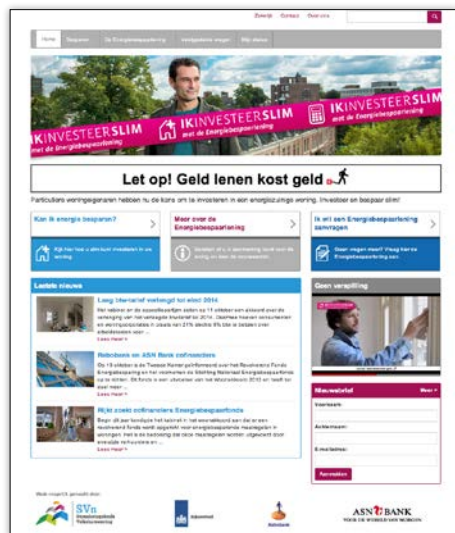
Zoeken Contact Over ons

Home Besparen De Energiebespaarlening Veelgestelde vragen Mijn status

IKINVESTEERSLIM met de Energiebespaarlening

IKINVESTEERSLIM met de Energiebespaarlening

Let op! Geld lenen kost geld

Particuliere woningeigenaren hebben nu de kans om te investeren in een energiezuinige woning. Investeer en bespaar slim!

Kan ik energie besparen?

Kijk hoe hoe u slim kunt investeren in uw woning

Meer over de Energiebespaarlening

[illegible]

Ik wil een Energiebespaarlening aanvragen

Geen vragen meer? Vraag hier de Energiebespaarlening aan.

Laatste nieuws

Laag btw-tarief verlengd tot eind 2014

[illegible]

Lees meer >

Robobank en ASN Bank cofinanciers

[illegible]

Lees meer >

Rijk zoekt cofinanciers Energiebespaarfonds

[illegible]

Lees meer >

Geen verspilling

Nieuwsbrief

Meer >

Voornaam:

Achternaam:

E-mailadres:

Aanmelden

Mede mogelijk gemaakt door:

SVn Stimuleringsfonds Volkshuisvesting

Rijksoverheid

Rabobank

ASN BANK VOOR DE WERELD VAN MORGEN